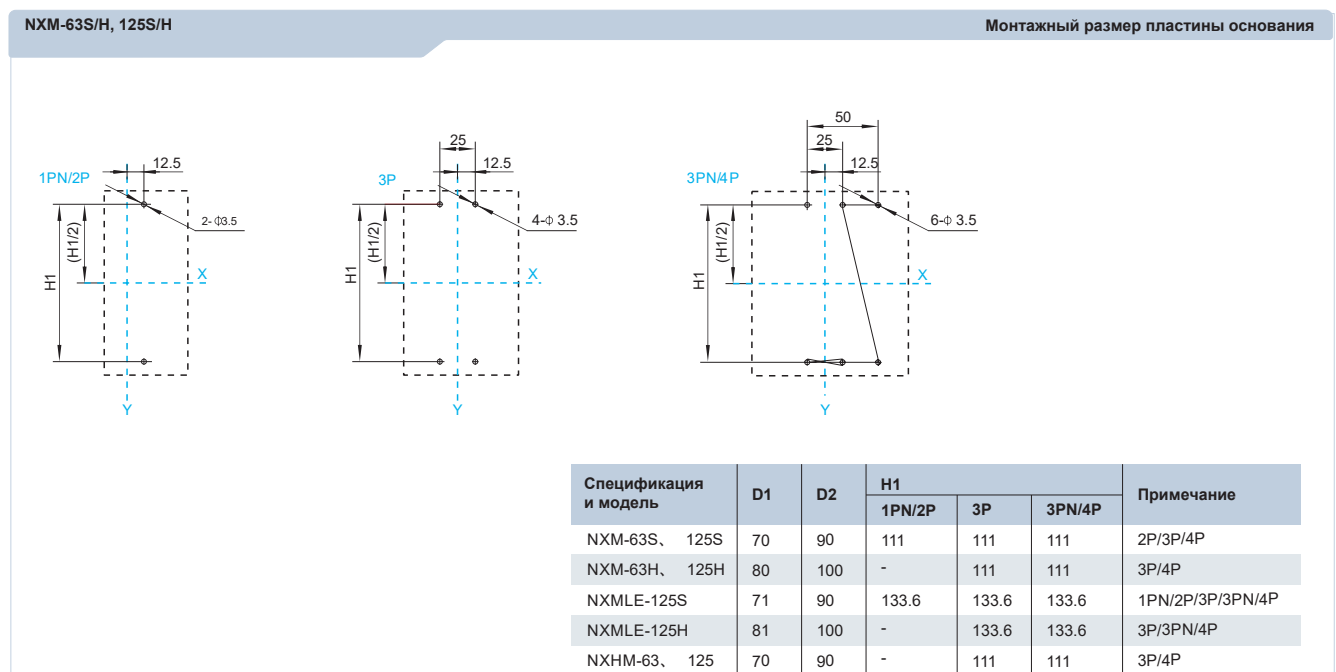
NXM-63S/H, 125S/H

Монтажный размер пластины основания

1PN/2P
12.5
2-Φ3.5
(H1/2)
H1
X
Y

3P
25
12.5
4-Φ 3.5
(H1/2)
H1
X
Y

3PN/4P
50
25
12.5
6-Φ 3.5
(H1/2)
H1
X
Y

<table>
<tr><th rowspan="2">Спецификация и модель</th><th rowspan="2">D1</th><th rowspan="2">D2</th><th colspan="3">H1</th><th rowspan="2">Примечание</th></tr>
<tr><th>1PN/2P</th><th>3P</th><th>3PN/4P</th></tr>
<tr><td>NXM-63S、 125S</td><td>70</td><td>90</td><td>111</td><td>111</td><td>111</td><td>2P/3P/4P</td></tr>
<tr><td>NXM-63H、 125H</td><td>80</td><td>100</td><td>-</td><td>111</td><td>111</td><td>3P/4P</td></tr>
<tr><td>NXMLE-125S</td><td>71</td><td>90</td><td>133.6</td><td>133.6</td><td>133.6</td><td>1PN/2P/3P/3PN/4P</td></tr>
<tr><td>NXMLE-125H</td><td>81</td><td>100</td><td>-</td><td>133.6</td><td>133.6</td><td>3P/3PN/4P</td></tr>
<tr><td>NXHM-63、 125</td><td>70</td><td>90</td><td>-</td><td>111</td><td>111</td><td>3P/4P</td></tr>
</table>